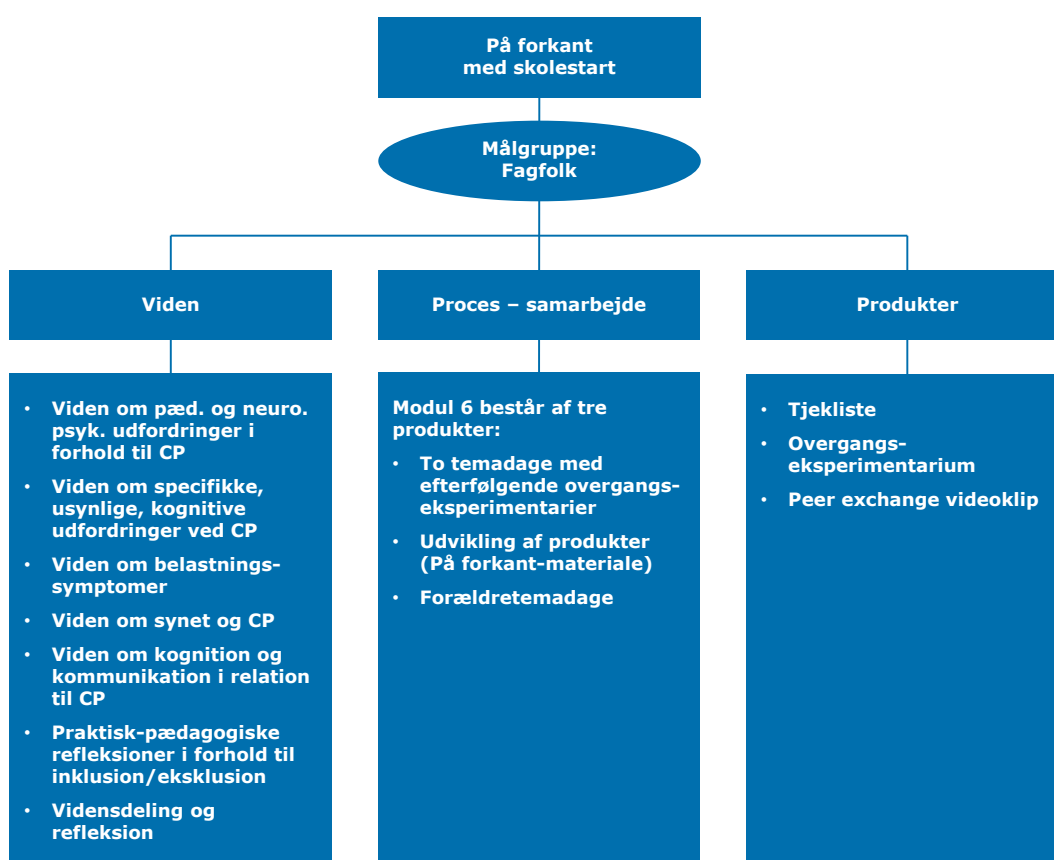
På forkant med skolestart

Målgruppe: Fagfolk

Viden

Proces – samarbejde

Produkter

• Viden om pæd. og neuro. psyk. udfordringer i forhold til CP
• Viden om specifikke, usynlige, kognitive udfordringer ved CP
• Viden om belastningssymptomer
• Viden om synet og CP
• Viden om kognition og kommunikation i relation til CP
• Praktisk-pædagogiske refleksioner i forhold til inklusion/eksklusion
• Vidensdeling og refleksion

Modul 6 består af tre produkter:
• To temadage med efterfølgende overgangseksperimentarier
• Udvikling af produkter (På forkant-materiale)
• Forældretemadage

• Tjekliste
• Overgangseksperimentarium
• Peer exchange videoklip